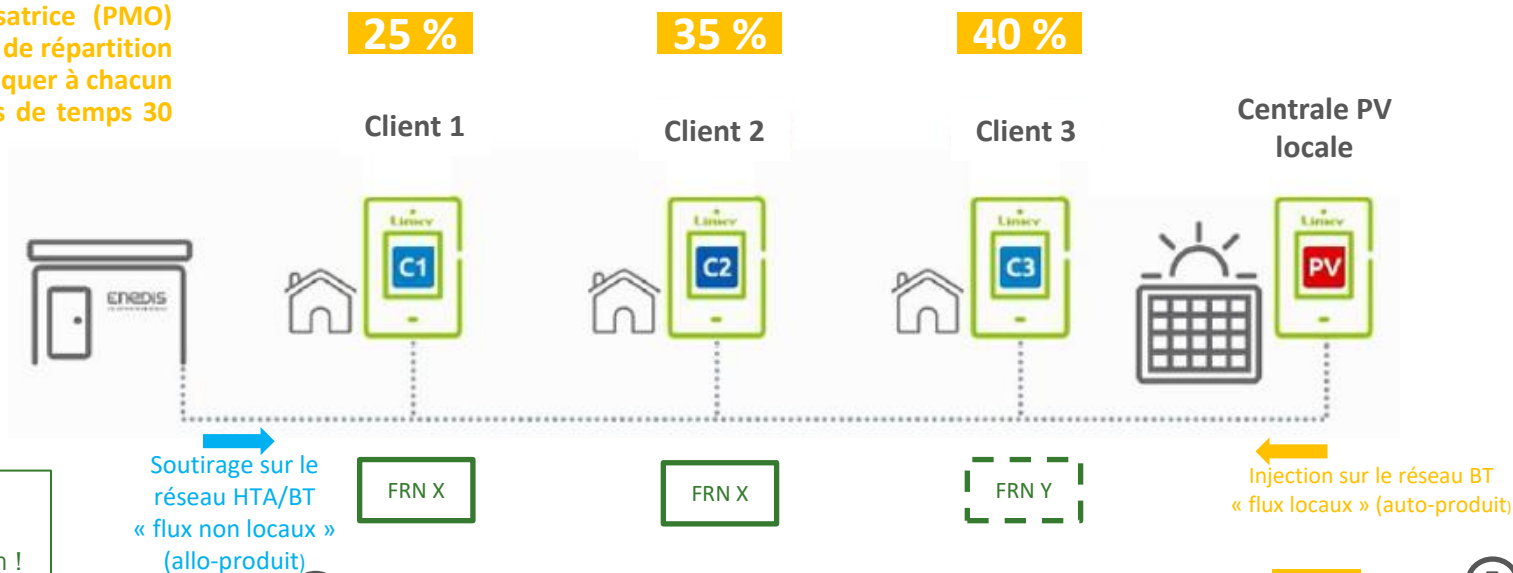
satrice (PMO) de répartition quer à chacun s de temps 30

25 %

35 %

40 %

Client 1

Client 2

Client 3

Centrale PV locale

ENEDIS

Linky
C1

Linky
C2

Linky
C3

Linky
PV

Soutirage sur le réseau HTA/BT « flux non locaux » (allo-produit)

FRN X

FRN X

FRN Y

Injection sur le réseau BT « flux locaux » (auto-produit)

n !